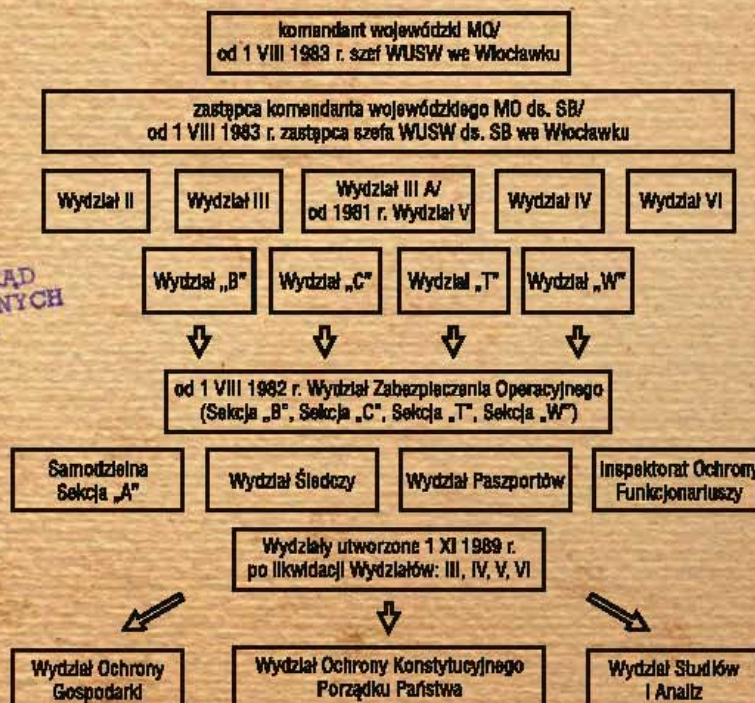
komendant wojewódzki MO/
od 1 VIII 1983 r. szef WUSW we Włocławku

zastępca komendanta wojewódzkiego MO ds. SB/
od 1 VIII 1983 r. zastępca szefa WUSW ds. SB we Włocławku

Wydział II

Wydział III

Wydział III A/
od 1981 r. Wydział V

Wydział IV

Wydział VI

ĄD
NYCH

Wydział „B"

Wydział „C"

Wydział „T"

Wydział „W"

od 1 VIII 1982 r. Wydział Zabezpieczenia Operacyjnego
(Sekcja „B", Sekcja „C", Sekcja „T", Sekcja „W")

Samodzielna
Sekcja „A"

Wydział Śledczy

Wydział Paszportów

Inspektorat Ochrony
Funkcjonariuszy

Wydziały utworzone 1 XI 1989 r.
po likwidacji Wydziałów: III, IV, V, VI

Wydział Ochrony
Gospodarki

Wydział Ochrony Konstytucyjnego
Porządku Państwa

Wydział Studiów
i Analiz